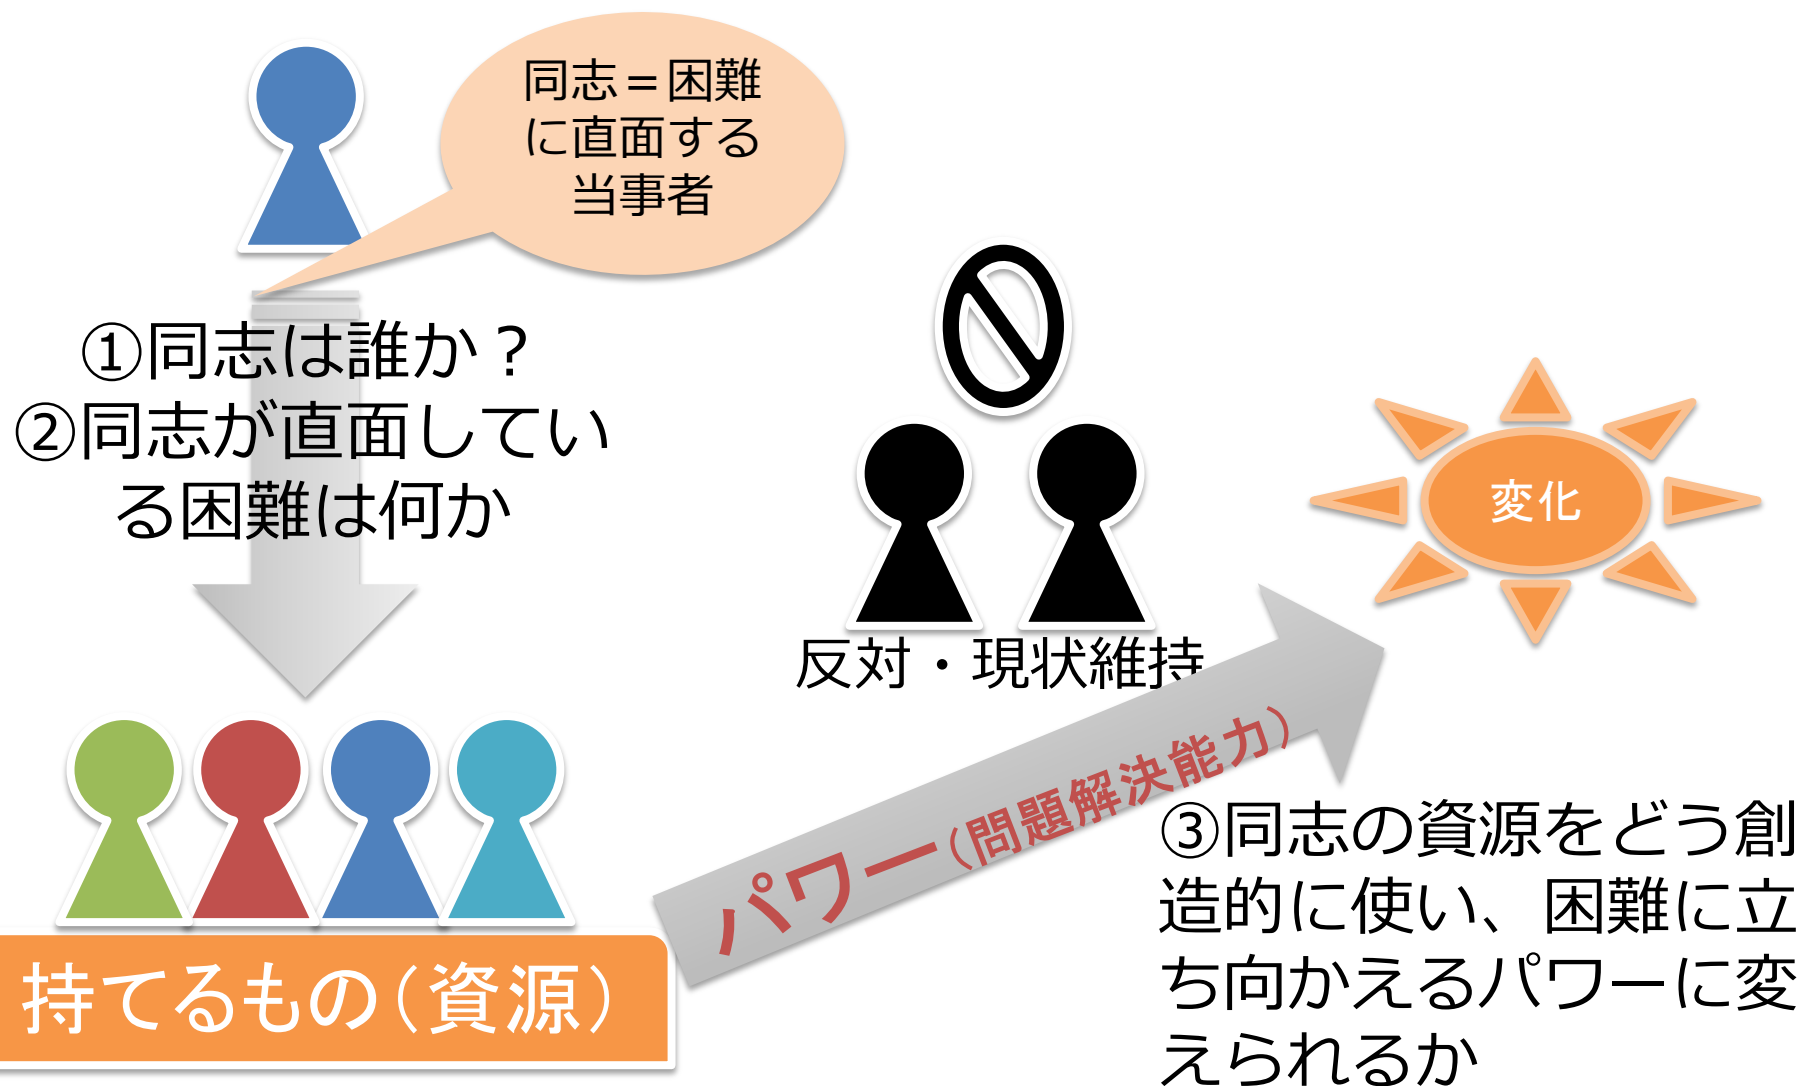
同志＝困難に直面する当事者

①同志は誰か？
②同志が直面している困難は何か

反対・現状維持

変化

持てるもの（資源）

パワー（問題解決能力）

③同志の資源をどう創造的に使い、困難に立ち向かえるパワーに変えられるか